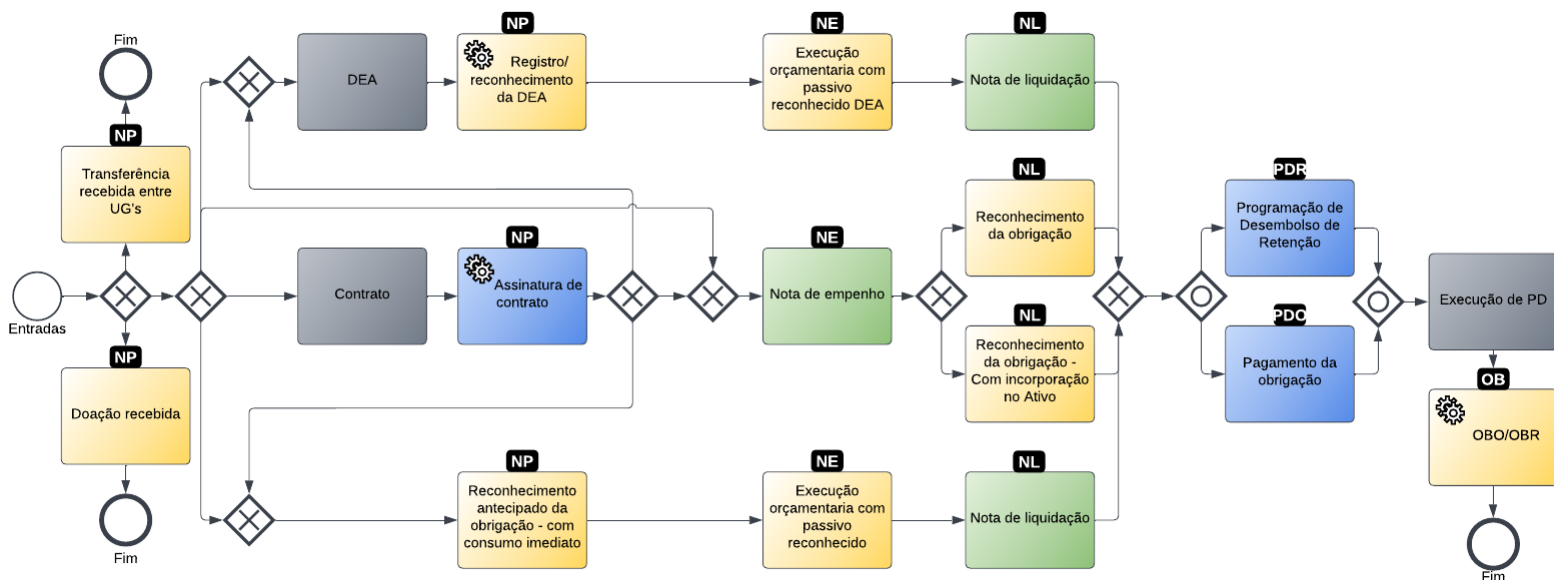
Fim

NP

Transferência recebida entre UG's

Entradas

NP

Doação recebida

Fim

DEA

NP

Registro/ reconhecimento da DEA

NE

Execução orçamentaria com passivo reconhecido DEA

NL

Nota de liquidação

Contrato

NP

Assinatura de contrato

NE

Nota de empenho

NL

Reconhecimento da obrigação

NL

Reconhecimento da obrigação - Com incorporação no Ativo

NP

Reconhecimento antecipado da obrigação - com consumo imediato

NE

Execução orçamentaria com passivo reconhecido

NL

Nota de liquidação

PDR

Programação de Desembolso de Retenção

PDO

Pagamento da obrigação

Execução de PD

OB

OBO/OBR

Fim